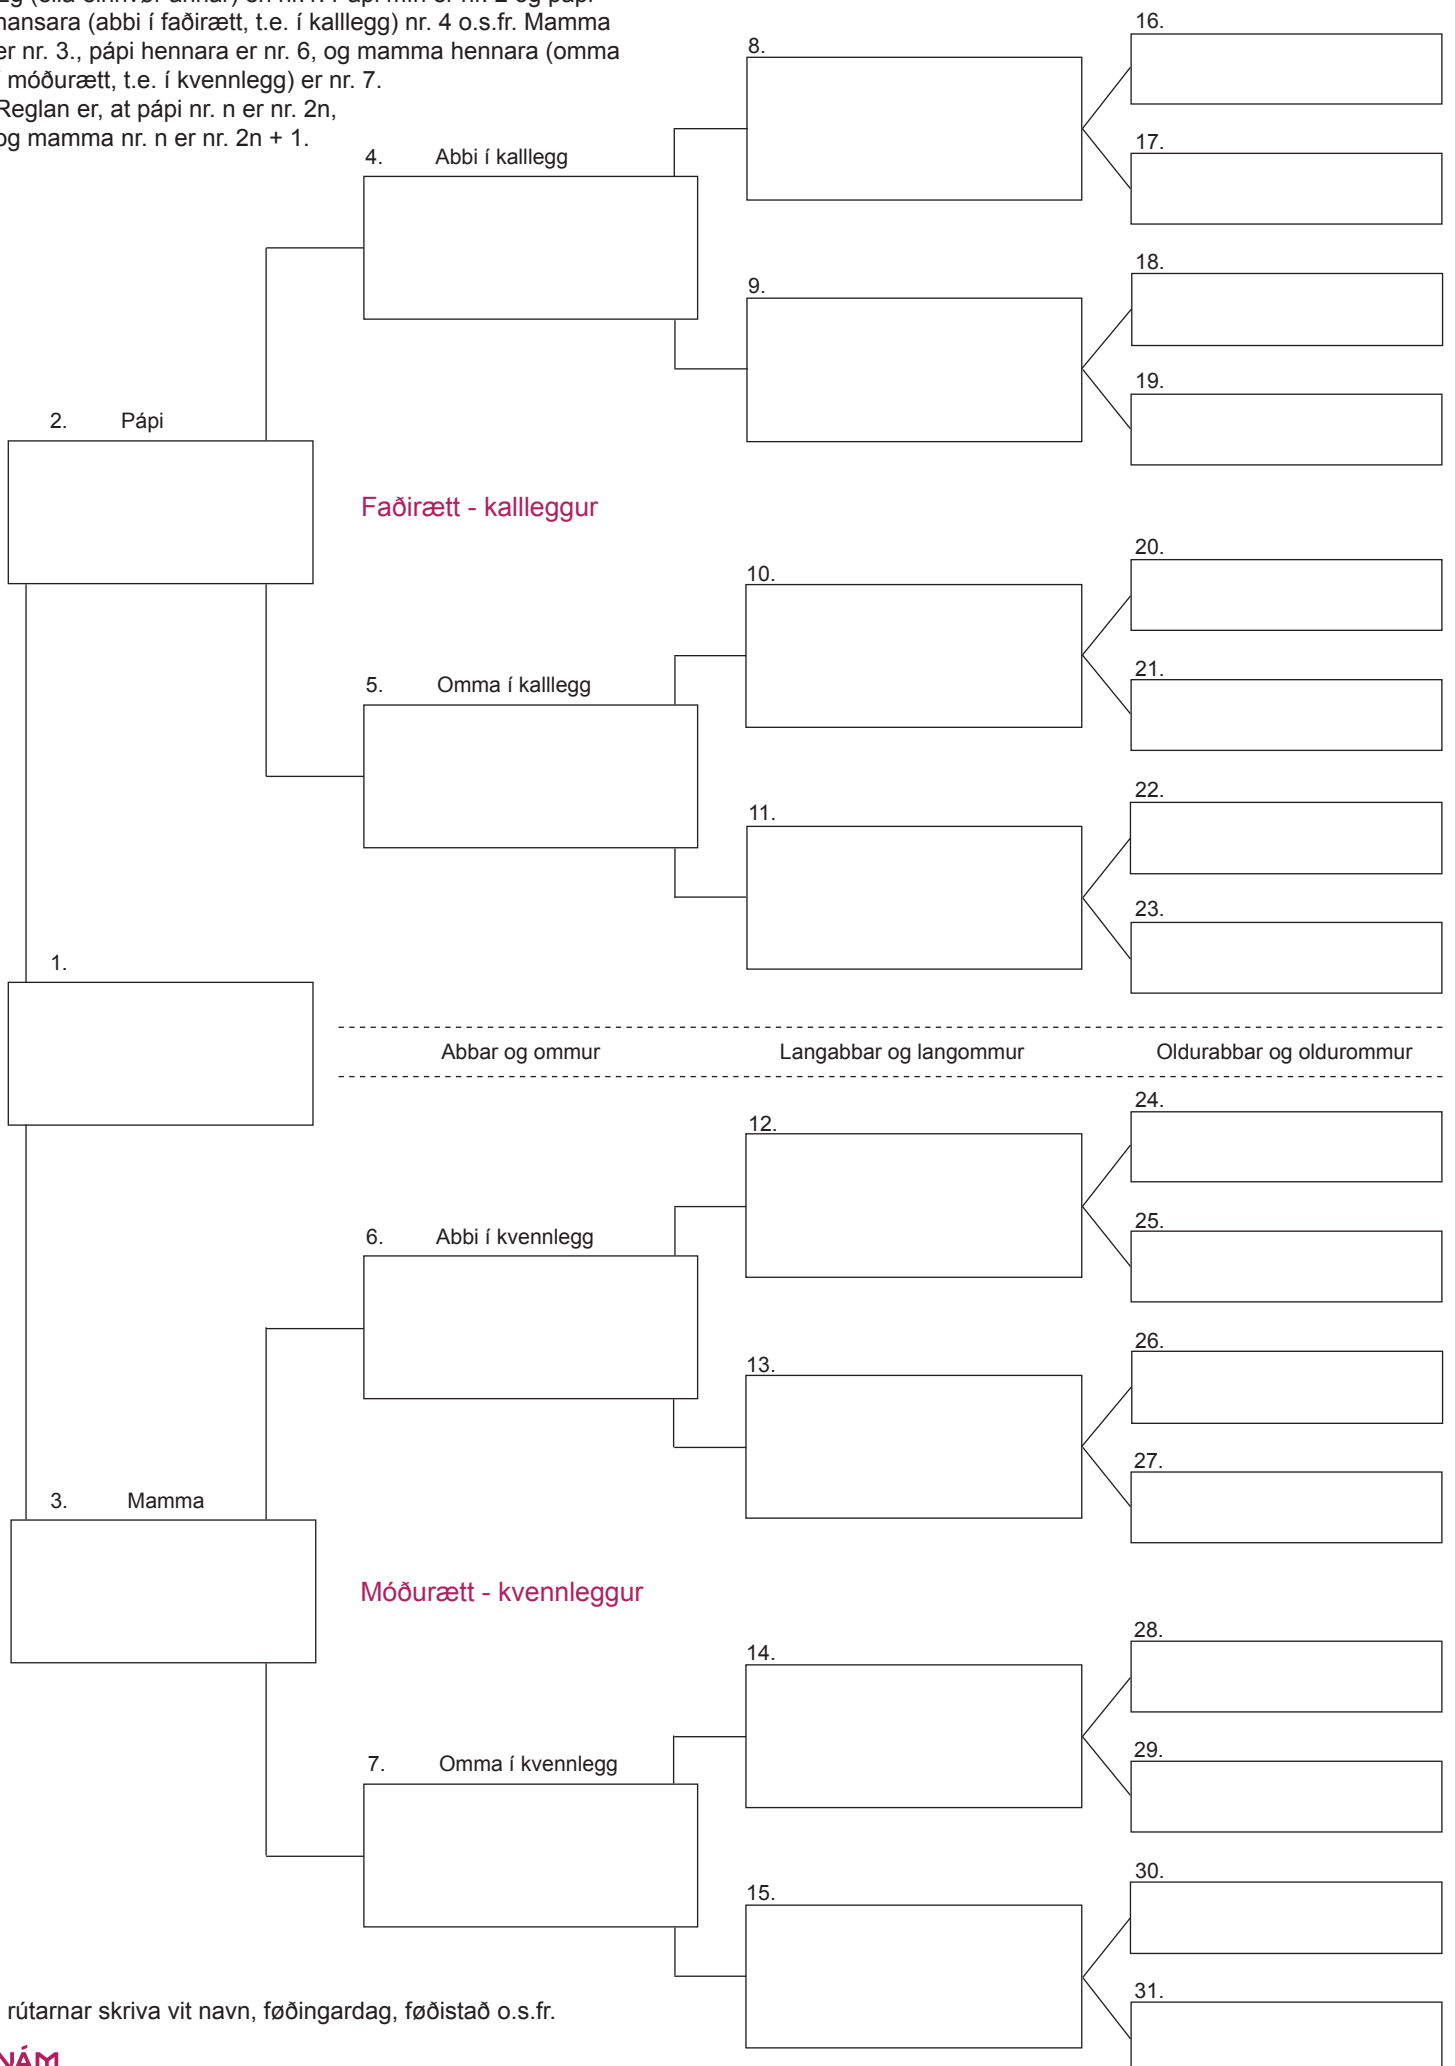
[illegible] hansara (abbi í faðirætt, t.e. í kalllegg) nr. 4 o.s.fr. Mamma er nr. 3., pápi hennara er nr. 6, og mamma hennara (omma í móðurætt, t.e. í kvennlegg) er nr. 7. Reglan er, at pápi nr. n er nr. 2n, og mamma nr. n er nr. 2n + 1.

16.

8.

17.

4. Abbi í kalllegg

18.

9.

19.

2. Pápi

Faðirætt - kallleggur

20.

10.

21.

5. Omma í kalllegg

22.

11.

23.

1.

Abbar og ommur

Langabbar og langommur

Oldurabbar og oldurommur

24.

12.

25.

6. Abbi í kvennlegg

26.

13.

27.

3. Mamma

Móðurætt - kvennleggur

28.

14.

29.

7. Omma í kvennlegg

30.

15.

31.

rútarnar skriva vit navn, føðingardag, føðistað o.s.fr.

NÁM